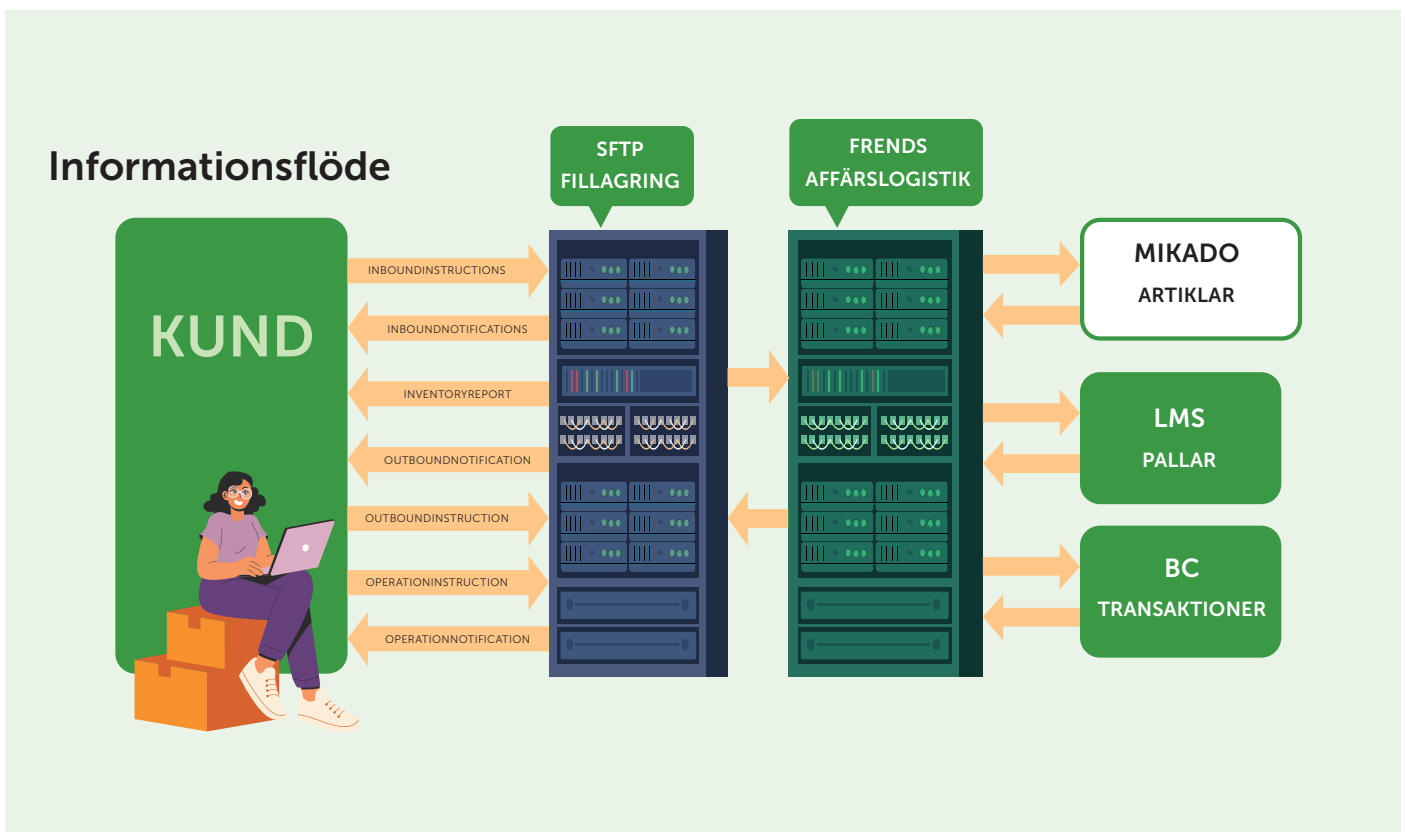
Informationsflöde

SFTP
FILLAGRING

FRENDS
AFFÄRSLOGISTIK

KUND

INBOUNDINSTRUCTIONS

INBOUNDNOTIFICATIONS

INVENTORYREPORT

OUTBOUNDNOTIFICATION

OUTBOUNDINSTRUCTION

OPERATIONINSTRUCTION

OPERATIONNOTIFICATION

MIKADO
ARTIKLAR

LMS
PALLAR

BC
TRANSAKTIONER